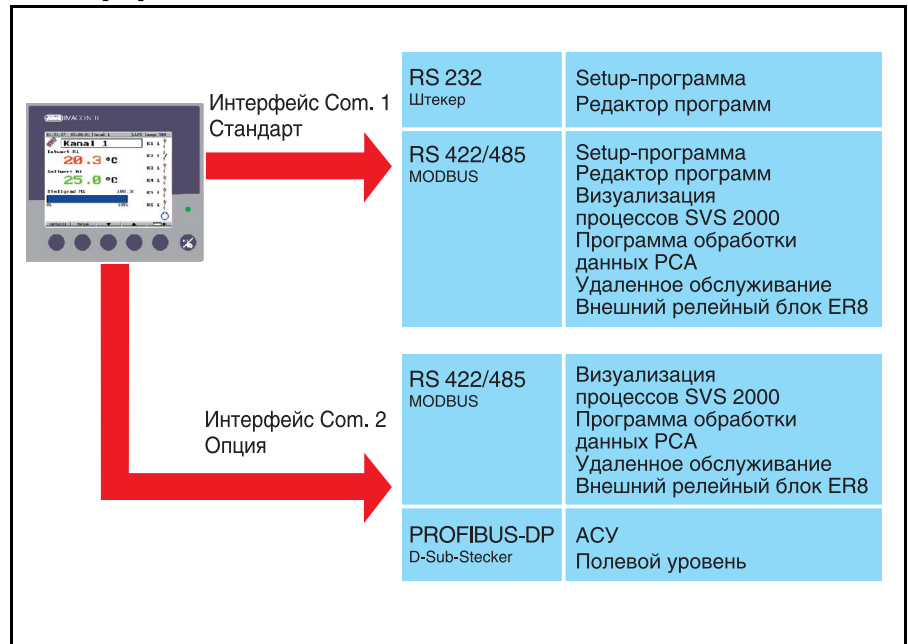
Интерфейс Com. 1
Стандарт

| RS 232 Штекер | Setup-программа Редактор программ |
|---|---|
| RS 422/485 MODBUS | Setup-программа Редактор программ Визуализация процессов SVS 2000 Программа обработки данных PCA Удаленное обслуживание Внешний релейный блок ER8 |

Интерфейс Com. 2
Опция

| RS 422/485 MODBUS | Визуализация процессов SVS 2000 Программа обработки данных PCA Удаленное обслуживание Внешний релейный блок ER8 |
|---|---|
| PROFIBUS-DP D-Sub-Stecker | АСУ Полевой уровень |

Kanal 1
Istwert R1
20.3 °C
Sollwert R1
25.0 °C
Stellgrad R1
K1
K2
K3
K4
K5
K6
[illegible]